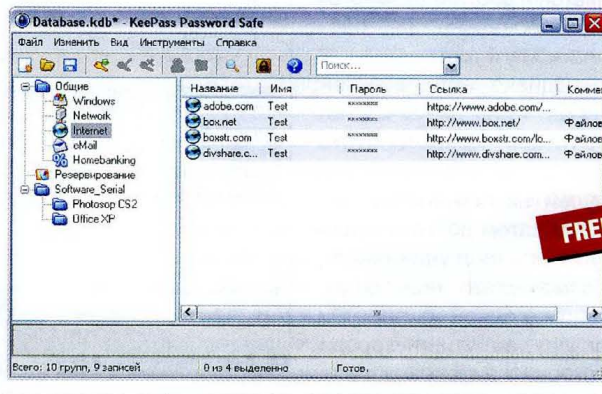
Database.kdb* - KeePass Password Safe

Файл Изменить Вид Инструменты Справка

Поиск...

Общие
Windows
Network
Internet
eMail
Homebanking
Резервирование
Software_Serial
Photosop CS2
Office XP

| Название | Имя | Пароль | Ссылка | Коммен |
|---|---|---|---|---|
| adobe.com | Test | ******** | https://www.adobe.com/... | |
| box.net | Test | ******** | http://www.box.net/ | Файлов |
| boxstr.com | Test | ******** | http://www.boxstr.com/lo... | Файлов |
| divshare.c... | Test | ******** | http://www.divshare.com... | Файлов |

FRE

Всего: 10 групп, 9 записей | 0 из 4 выделенно | Готов.